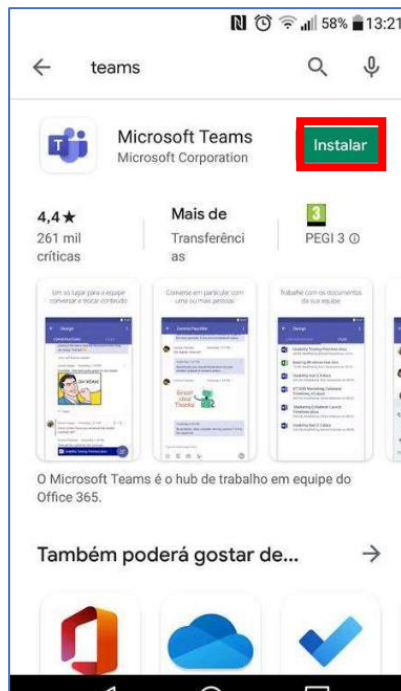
58% 13:21

teams

Microsoft Teams
Microsoft Corporation

Instalar

4,4★
261 mil críticas

Mais de
Transferências

3
PEGI 3 ⓘ

Um só lugar para a equipe conversar e trocar conteúdo

Converse em particular com uma ou mais pessoas

Trabalhe com os documentos da sua equipe

O Microsoft Teams é o hub de trabalho em equipe do Office 365.

Também poderá gostar de...